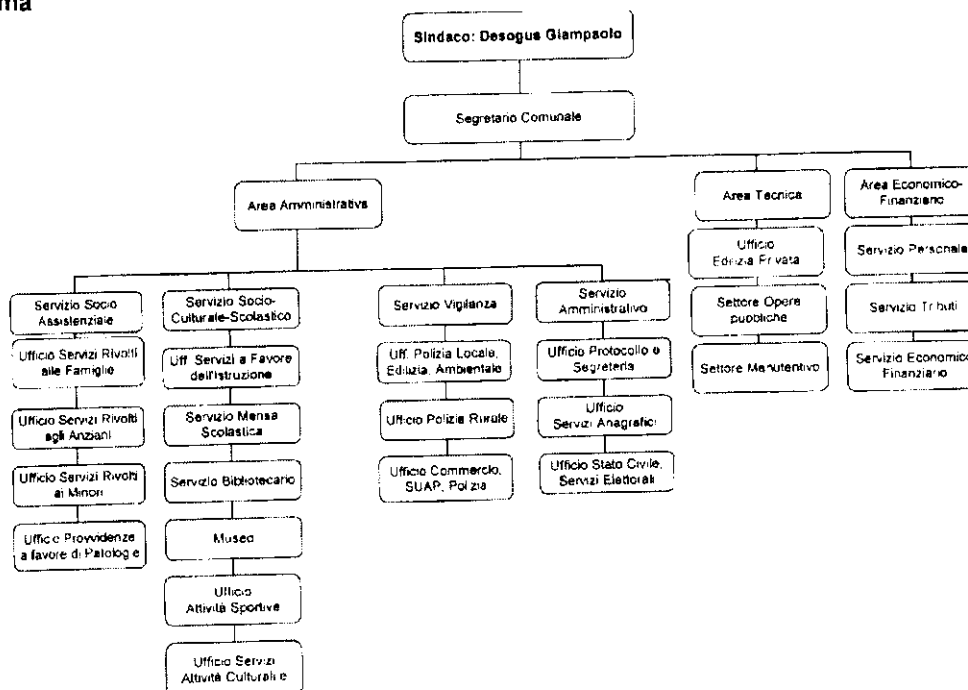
ma

Sindaco: Desogus Giampaolo

Segretario Comunale

Area Amministrativa

Area Tecnica

Area Economico-Finanziario

Servizio Socio Assistenziale

Ufficio Servizi Rivolti alle Famiglie

Ufficio Servizi Rivolti agli Anziani

Ufficio Servizi Rivolti ai Minori

Ufficio Provvidenze a favore di Patologie

Servizio Socio-Culturale-Scolastico

Uff. Servizi a Favore dell'Istruzione

Servizio Mensa Scolastica

Servizio Bibliotecario

Museo

Ufficio Attività Sportive

Ufficio Servizi Attività Culturali e

Servizio Vigilanza

Uff. Polizia Locale, Edilizia, Ambientale

Ufficio Polizia Rurale

Ufficio Commercio, SUAP, Polizia

Servizio Amministrativo

Ufficio Protocollo e Segreteria

Ufficio Servizi Anagrafici

Ufficio Stato Civile, Servizi Elettorali

Ufficio Edilizia Privata

Settore Opere pubbliche

Settore Manutentivo

Servizio Personale

Servizio Tributi

Servizio Economico Finanziario